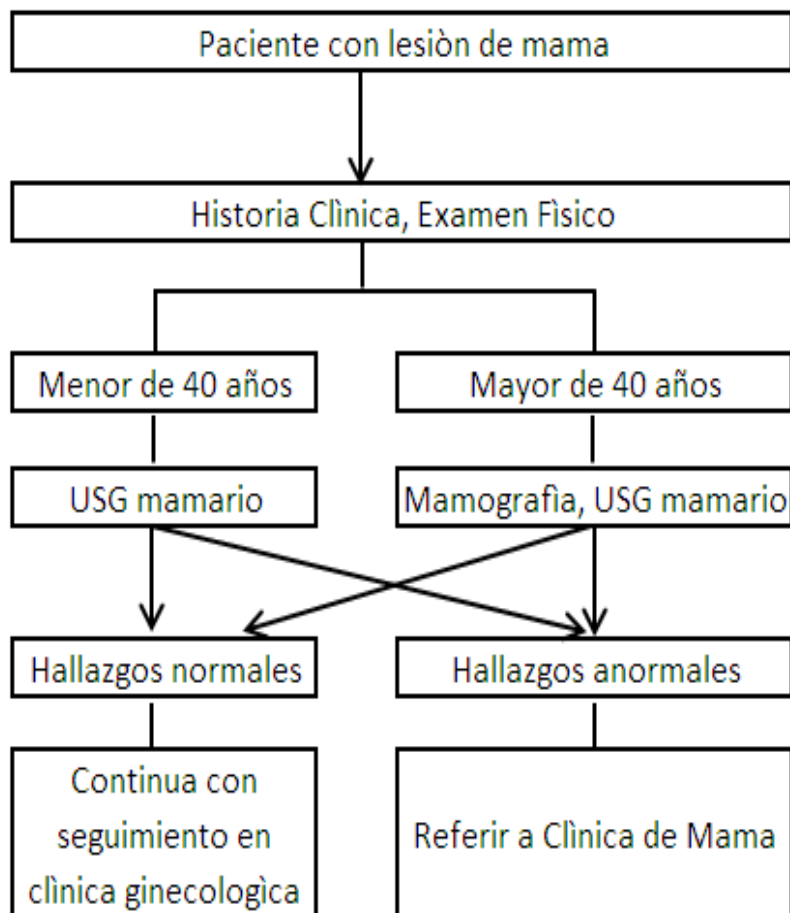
Paciente con lesiòn de mama

Historia Clìnica, Examen Fìsico

Menor de 40 años

Mayor de 40 años

USG mamario

Mamografìa, USG mamario

Hallazgos normales

Hallazgos anormales

Continua con seguimiento en clìnica ginecologìca

Referir a Clìnica de Mama